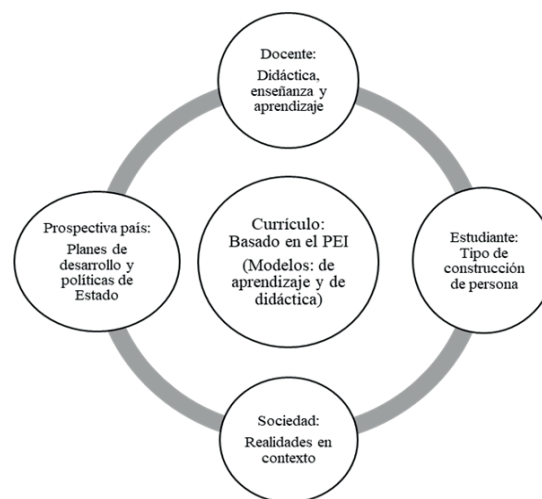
Docente:
Didáctica, enseñanza y aprendizaje

Prospectiva país:
Planes de desarrollo y políticas de Estado

Currículo:
Basado en el PEI
(Modelos: de aprendizaje y de didáctica)

Estudiante:
Tipo de construcción de persona

Sociedad:
Realidades en contexto